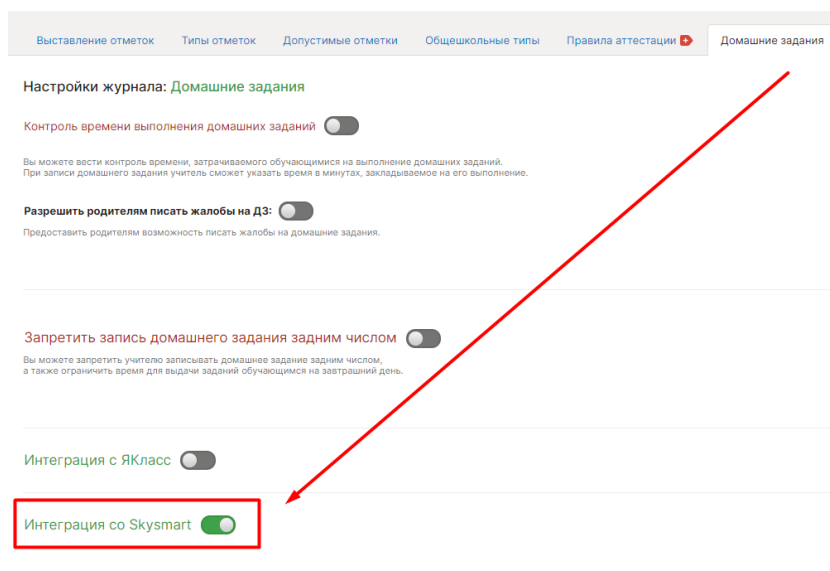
Выставление отметок | Типы отметок | Допустимые отметки | Общешкольные типы | Правила аттестации | Домашние задания

Настройки журнала: Домашние задания

Контроль времени выполнения домашних заданий

Вы можете вести контроль времени, затрачиваемого обучающимся на выполнение домашних заданий.
При записи домашнего задания учитель сможет указать время в минутах, закладываемое на его выполнение.

Разрешить родителям писать жалобы на ДЗ:

Предоставить родителям возможность писать жалобы на домашние задания.

Запретить запись домашнего задания задним числом

Вы можете запретить учителю записывать домашнее задание задним числом,
а также ограничить время для выдачи заданий обучающимся на завтрашний день.

Интеграция с ЯКласс

Интеграция со Skysmart